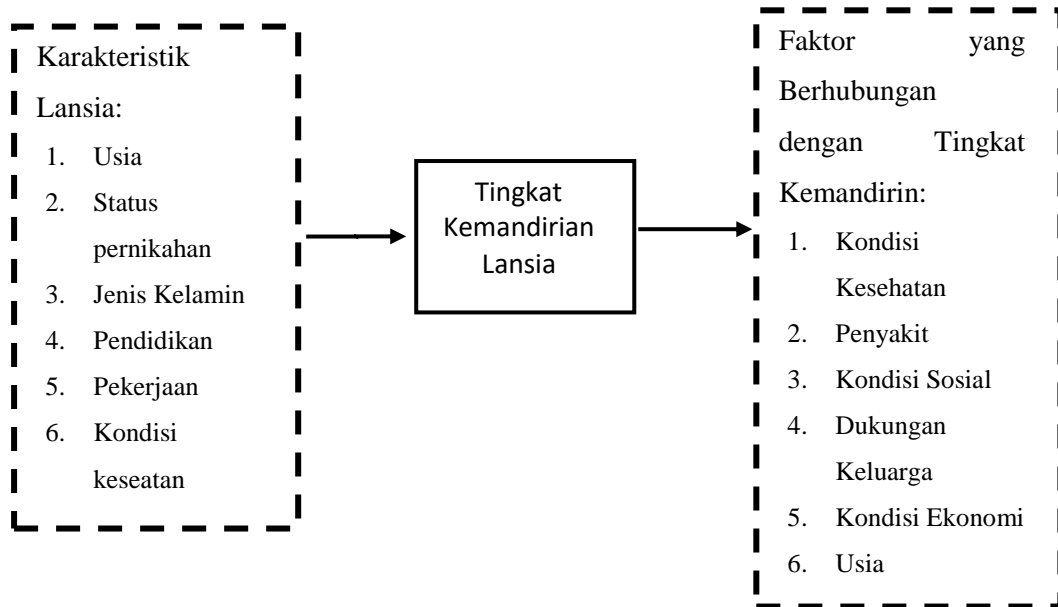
Karakteristik Lansia:

1. Usia
2. Status pernikahan
3. Jenis Kelamin
4. Pendidikan
5. Pekerjaan
6. Kondisi keseatan

Tingkat Kemandirian Lansia

Faktor yang Berhubungan dengan Tingkat Kemandirin:

1. Kondisi Kesehatan
2. Penyakit
3. Kondisi Sosial
4. Dukungan Keluarga
5. Kondisi Ekonomi
6. Usia